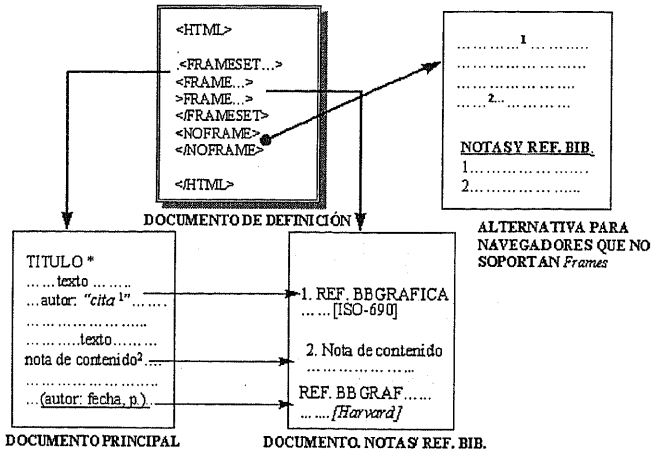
<HTML>

.<FRAMESET...>
<FRAME...>
>FRAME...>
</FRAMESET>
<NOFRAME>
</NOFRAME>

</HTML>

DOCUMENTO DE DEFINICIÓN

………1………
……………………
……………………
……2…………

NOTAS Y REF. BIB.
1……………………
2……………………

ALTERNATIVA PARA NAVEGADORES QUE NO SOPORTAN *Frames*

TITULO *
……texto ……
…autor: *"cita¹"*……
……………………
…………texto………
nota de contenido²……
……………………
…(autor: fecha, p.)……

DOCUMENTO PRINCIPAL

1. REF. BBGRAFICA
……[ISO-690]

2. Nota de contenido
……………………

REF. BB GRAF……
……*[Harvard]*

DOCUMENTO. NOTAS/ REF. BIB.